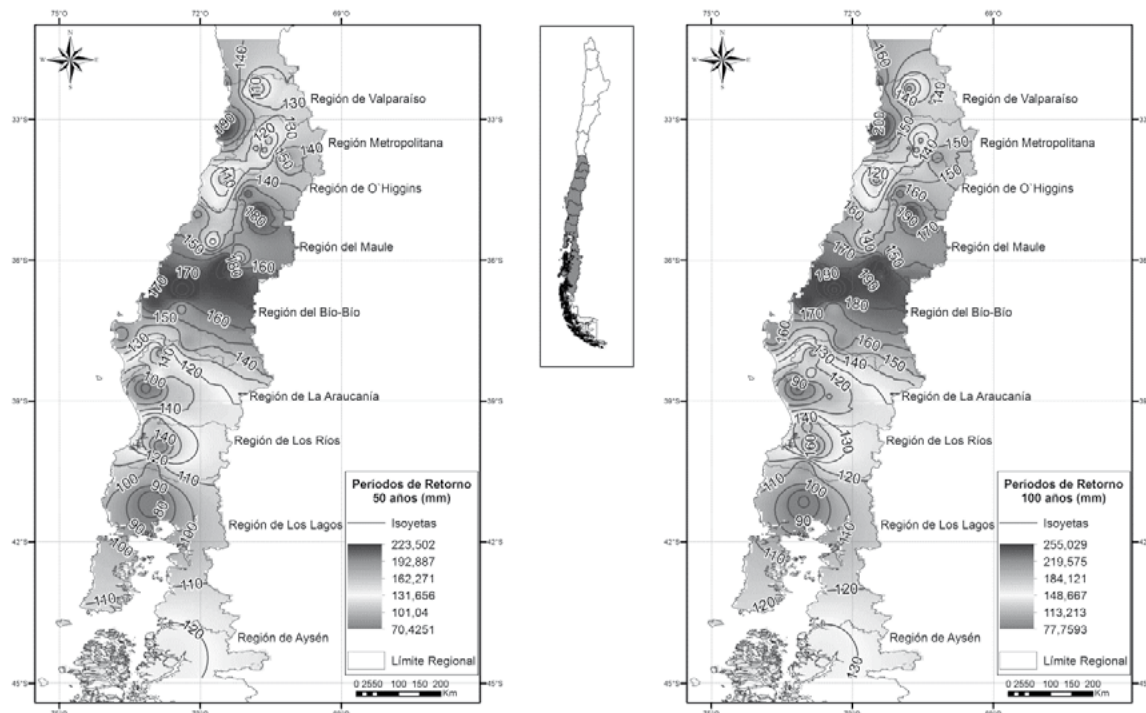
75°O
72°O
69°O

140
100
130
Región de Valparaíso
33°S
180
120
130
150
Región Metropolitana
140
110
140
Región de O´Higgins
180
150
Región del Maule
36°S
170
160
110
Región del Bío-Bío
150
160
130
120
140
120
100
Región de La Araucanía
39°S
140
140
Región de Los Ríos
120
110
100
90
90
Región de Los Lagos
90
100
42°S
100
110
140
120
Región de Aysén
45°S

Periodos de Retorno
50 años (mm)
Isoyetas
223,502
192,887
162,271
131,656
101,04
70,4251
Límite Regional
0 2550 100 150 200 Km

75°O
72°O
69°O

160
140
140
Región de Valparaíso
33°S
200
150
150
Región Metropolitana
140
150
120
Región de O´Higgins
160
150
190
170
Región del Maule
170
150
180
36°S
180
180
Región del Bío-Bío
170
160
160
130
140
150
90
120
Región de La Araucanía
39°S
140
130
Región de Los Ríos
120
110
100
90
Región de Los Lagos
140
42°S
110
120
120
Región de Aysén
130
45°S

Periodos de Retorno
100 años (mm)
Isoyetas
255,029
219,575
184,121
148,667
113,213
77,7593
Límite Regional
0 2550 100 150 200 Km